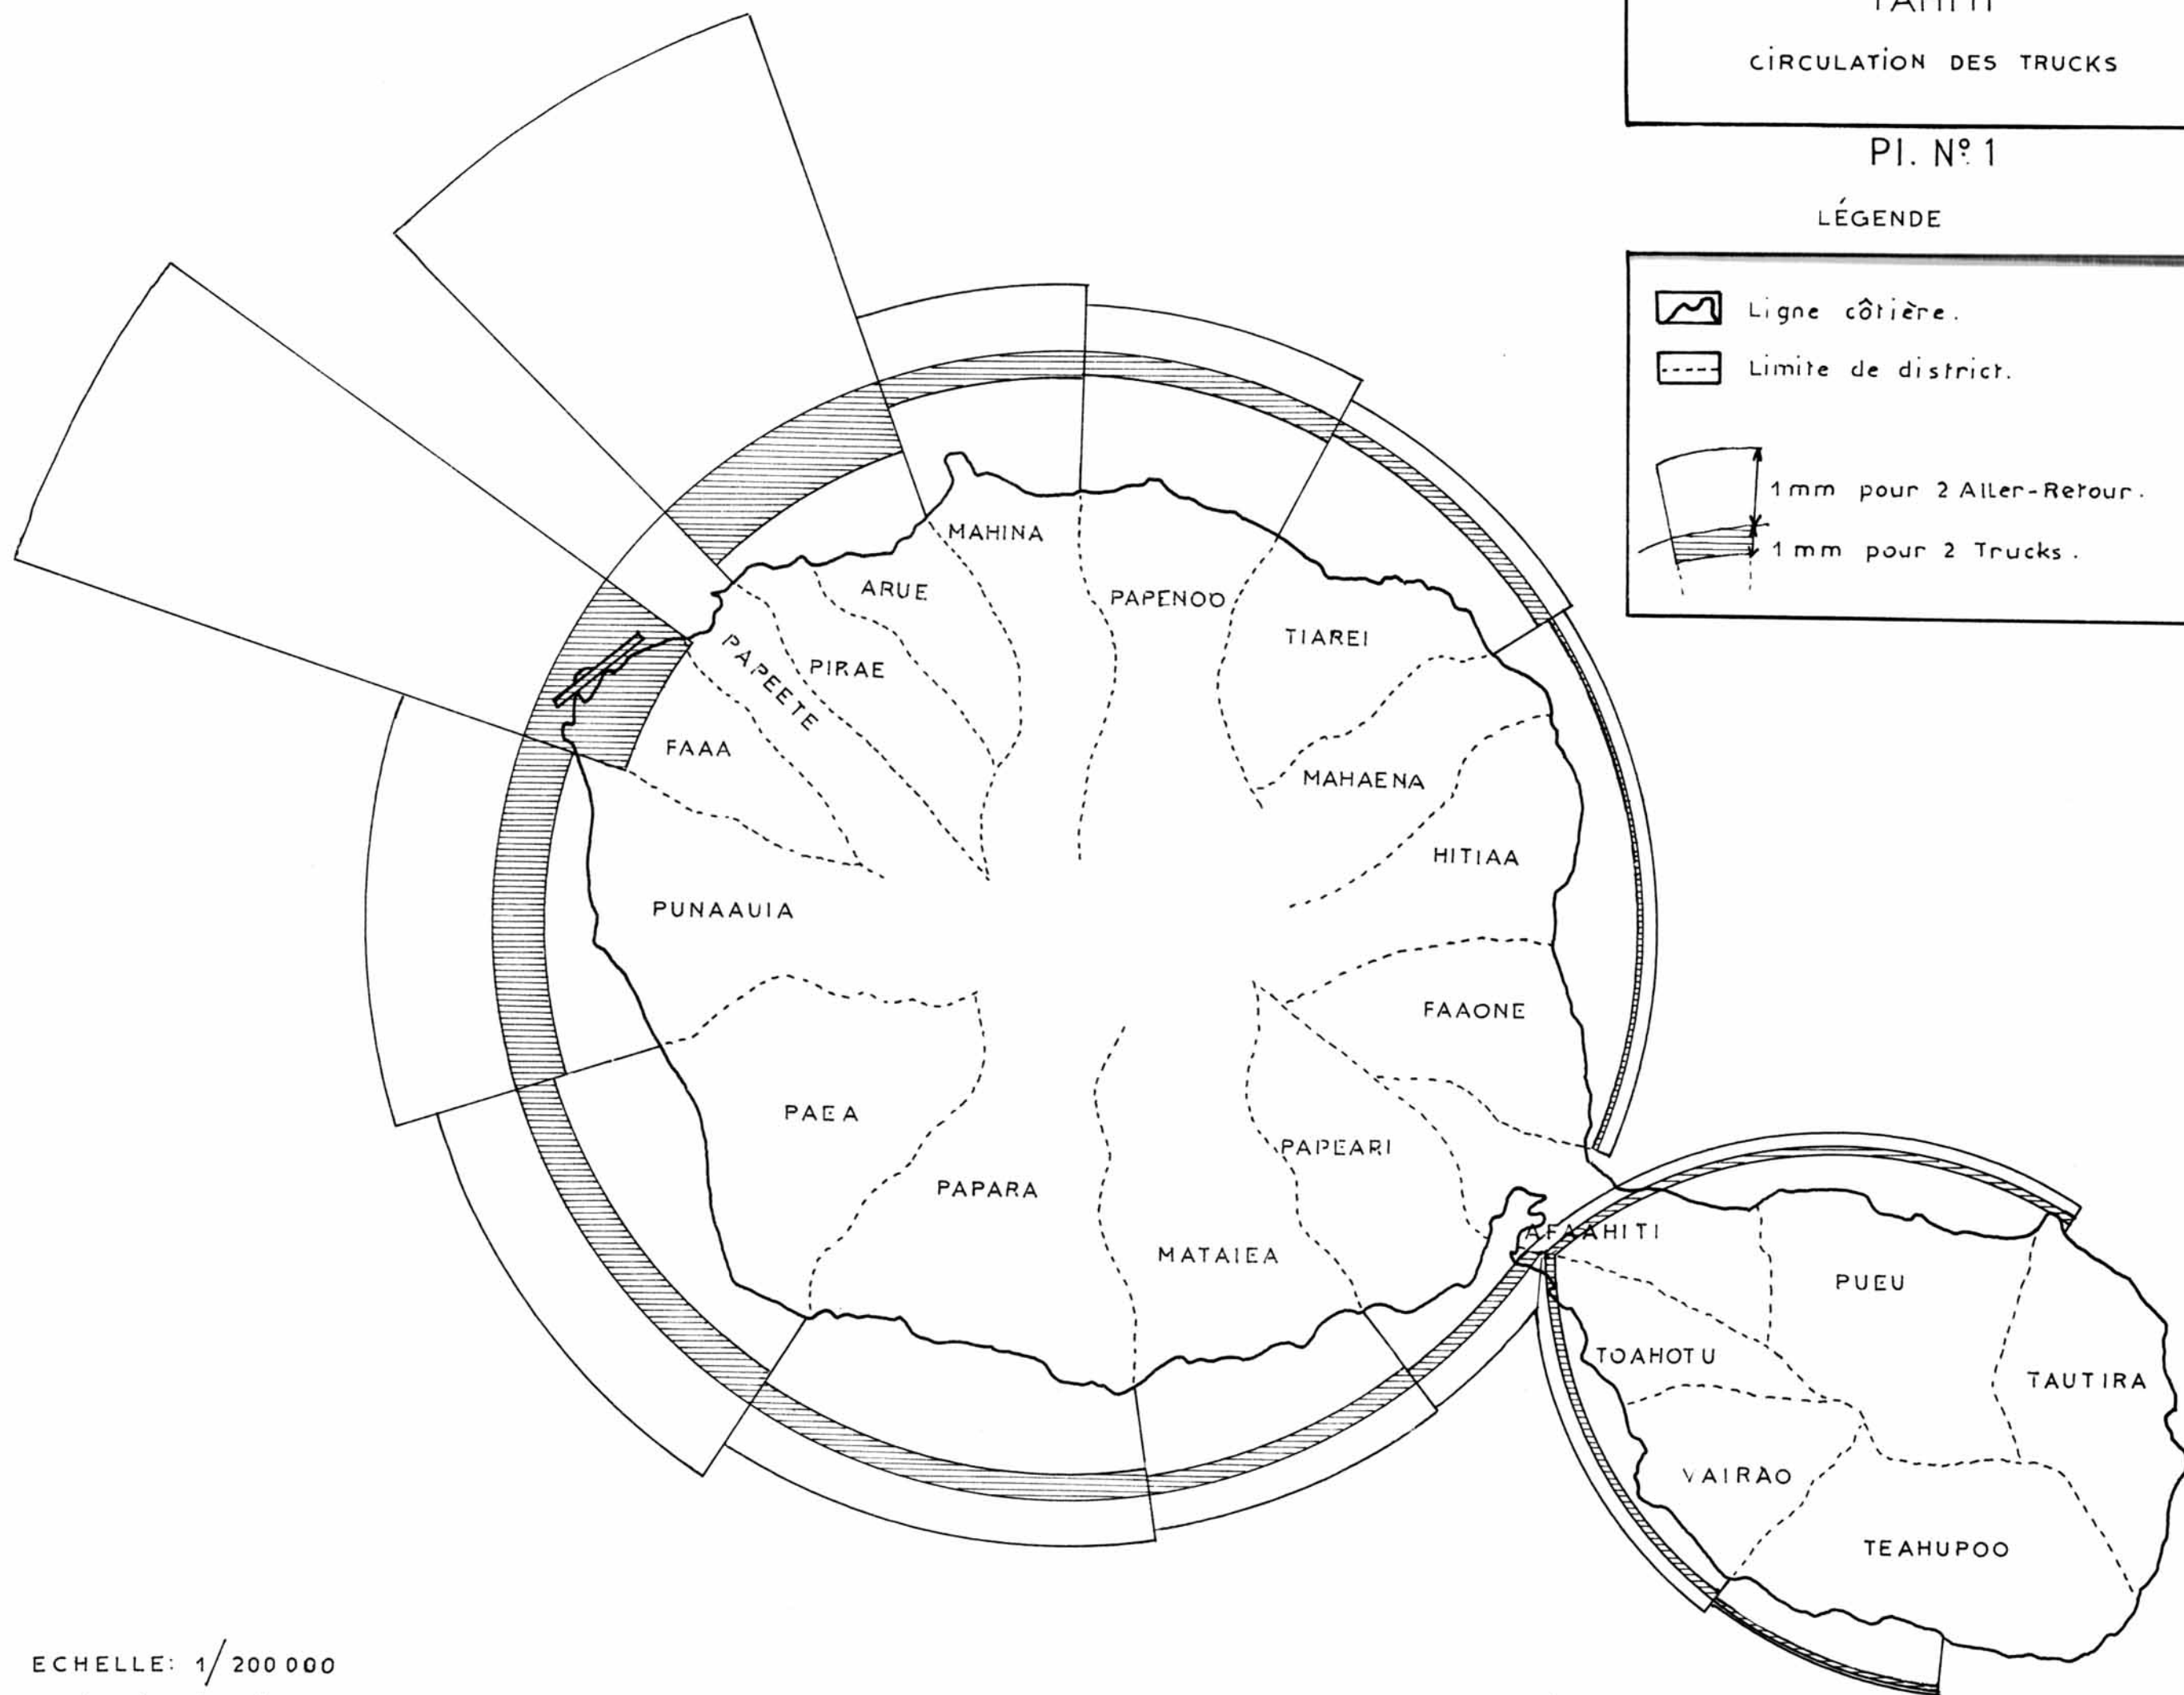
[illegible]
CIRCULATION DES TRUCKS

Pl. N° 1

LÉGENDE

Ligne côtière.
Limite de district.
1 mm pour 2 Aller-Retour.
1 mm pour 2 Trucks.

MAHINA
ARUE
PAPENOO
TIAREI
PIRAE
PAPEETE
FAAA
MAHAENA
HITIAA
PUNAAUIA
FAAONE
PAEA
PAPEARI
PAPARA
MATAIEA
AFAAHITI
PUEU
TOAHOTU
TAUTIRA
VAIRAO
TEAHUPOO

ECHELLE: 1/200 000